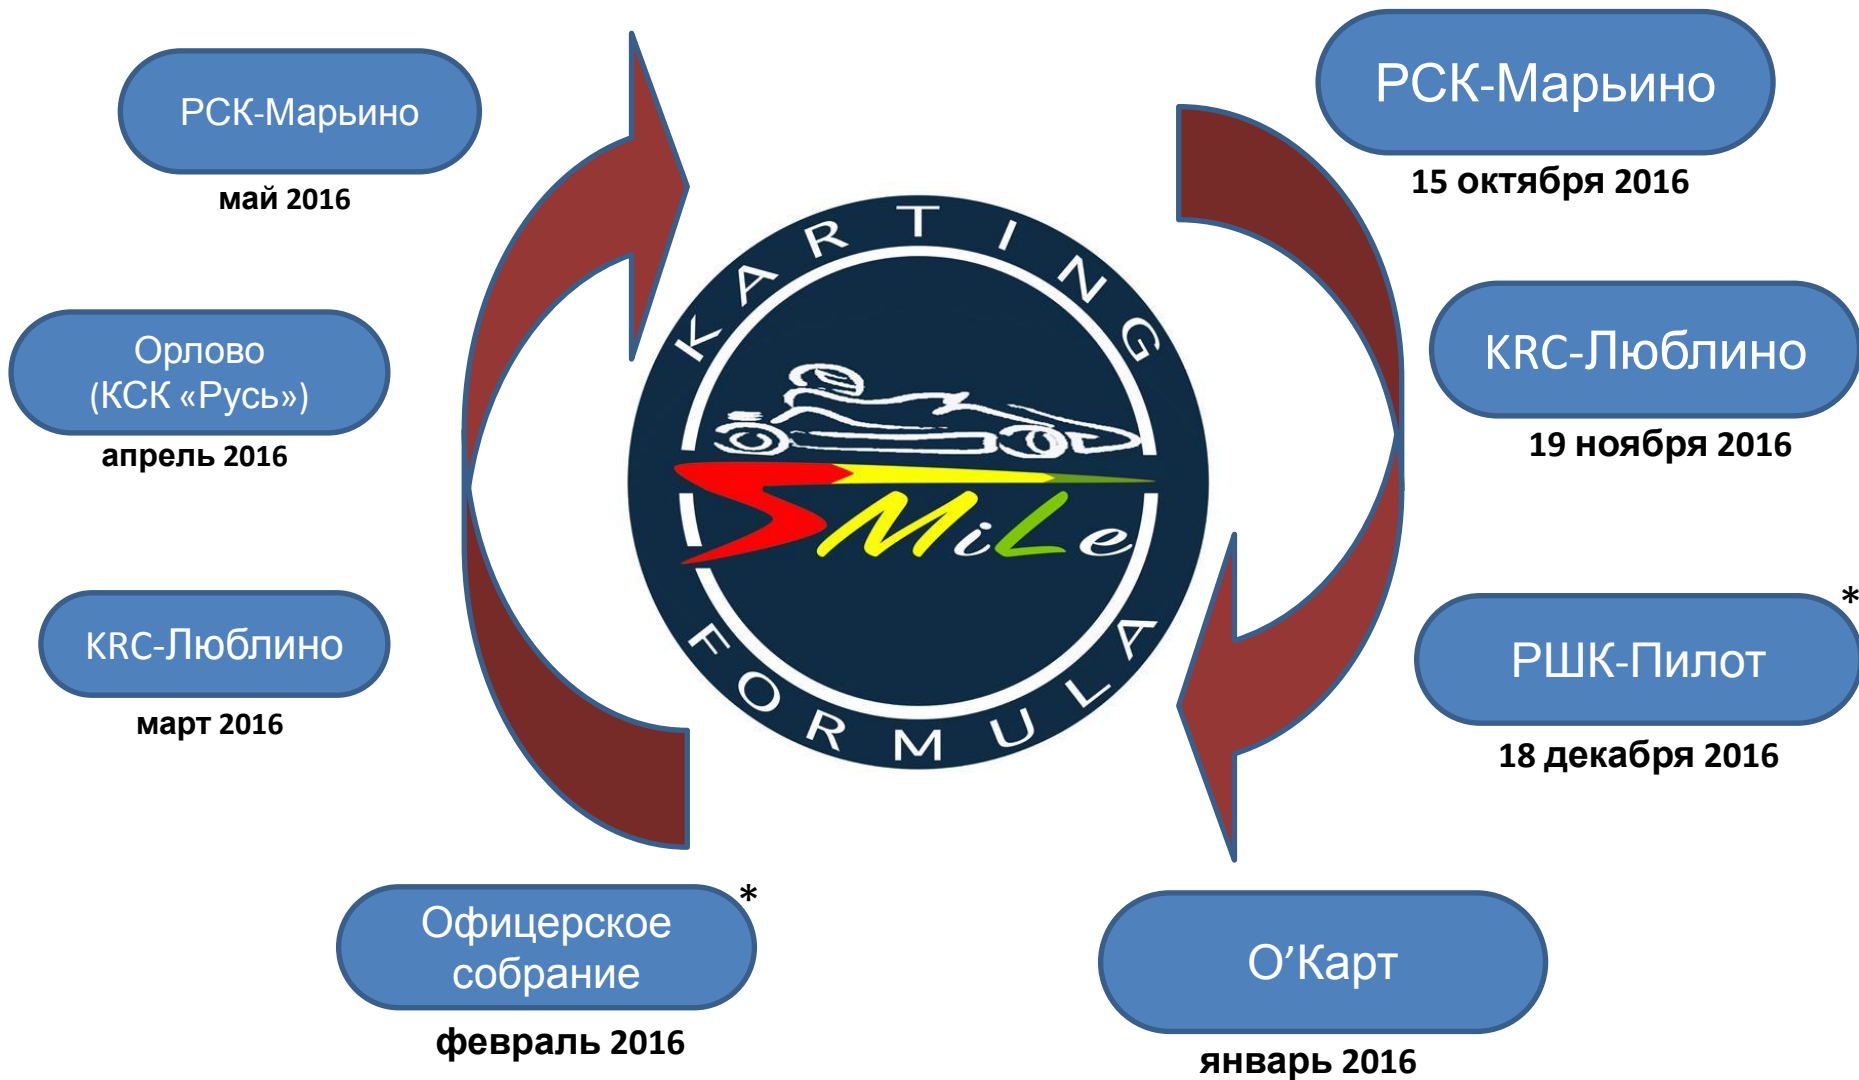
РСК-Марьино
май 2016

Орлово (КСК «Русь»)
апрель 2016

KRC-Люблино
март 2016

Офицерское собрание *
февраль 2016

KARTING
SMiLe
FORMULA

РСК-Марьино
15 октября 2016

KRC-Люблино
19 ноября 2016

РШК-Пилот *
18 декабря 2016

О’Карт
январь 2016